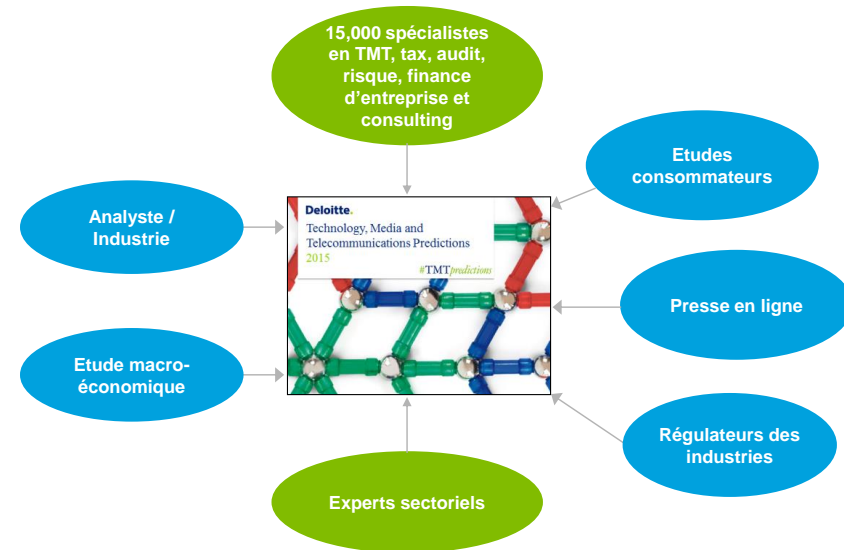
15,000 spécialistes en TMT, tax, audit, risque, finance d'entreprise et consulting

Etudes consommateurs

Analyste / Industrie

Deloitte.
Technology, Media and Telecommunications Predictions 2015
#TMTpredictions

Presse en ligne

Etude macro-économique

Régulateurs des industries

Experts sectoriels